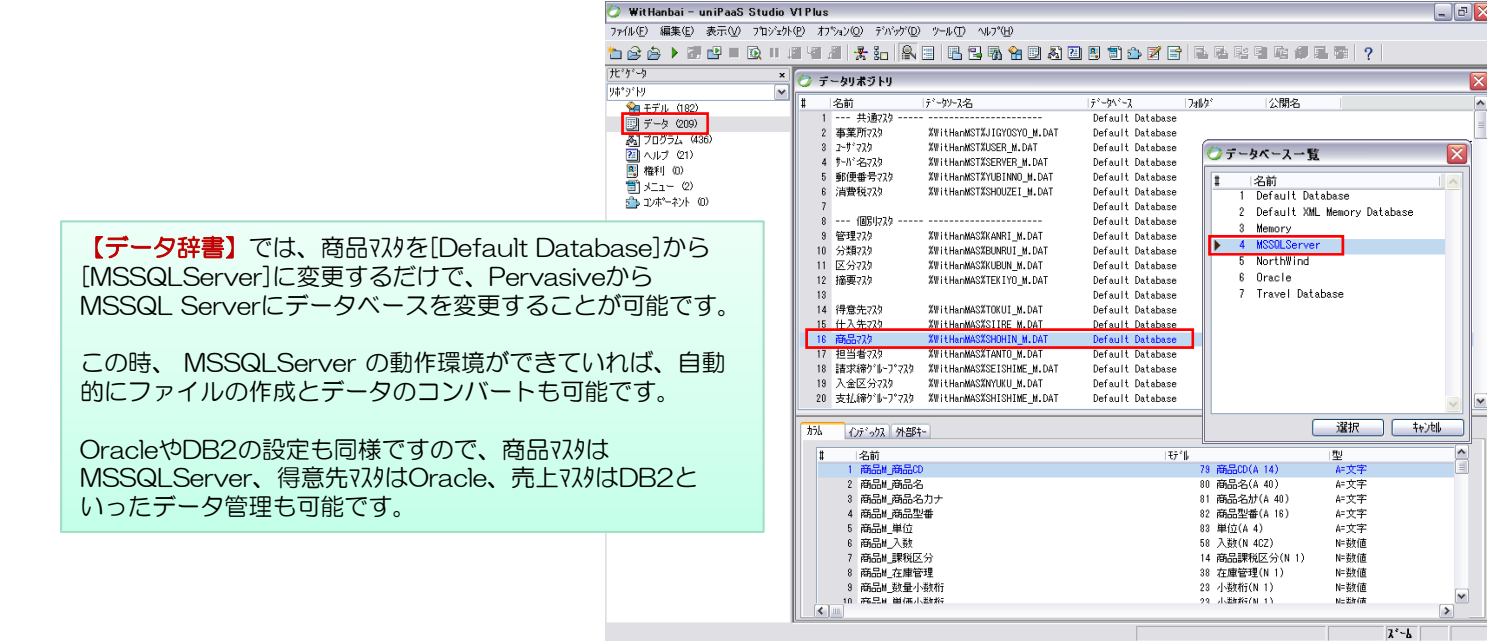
WitHanbai - uniPaaS Studio V1 Plus

ﾌｧｲﾙ(F) 編集(E) 表示(V) ﾌﾟﾛｼﾞｪｸﾄ(P) ｵﾌﾟｼｮﾝ(O) ﾃﾞﾊﾞｯｸﾞ(D) ﾂｰﾙ(T) ﾍﾙﾌﾟ(H)

ﾅﾋﾞｹﾞｰﾀ
ﾘﾎﾟｼﾞﾄﾘ
モデル (182)
データ (209)
プログラム (436)
ヘルプ (21)
権利 (0)
メニュー (2)
コンポーネント (0)

データリポジトリ

| # | 名前 | ﾃﾞｰﾀｿｰｽ名 | ﾃﾞｰﾀﾍﾞｰｽ | ﾌｫﾙﾀﾞ | 公開名 |
|---|---|---|---|---|---|
| 1 | --- 共通ﾏｽﾀ ----- | ---------------------- | Default Database | | |
| 2 | 事業所ﾏｽﾀ | %WitHanMST%JIGYOSYO_M.DAT | Default Database | | |
| 3 | ﾕｰｻﾞﾏｽﾀ | %WitHanMST%USER_M.DAT | Default Database | | |
| 4 | ｻｰﾊﾞ名ﾏｽﾀ | %WitHanMST%SERVER_M.DAT | Default Database | | |
| 5 | 郵便番号ﾏｽﾀ | %WitHanMST%YUBINNO_M.DAT | Default Database | | |
| 6 | 消費税ﾏｽﾀ | %WitHanMST%SHOUZEI_M.DAT | Default Database | | |
| 7 | | | Default Database | | |
| 8 | --- 個別ﾏｽﾀ ----- | ---------------------- | Default Database | | |
| 9 | 管理ﾏｽﾀ | %WitHanMAS%KANRI_M.DAT | Default Database | | |
| 10 | 分類ﾏｽﾀ | %WitHanMAS%BUNRUI_M.DAT | Default Database | | |
| 11 | 区分ﾏｽﾀ | %WitHanMAS%KUBUN_M.DAT | Default Database | | |
| 12 | 摘要ﾏｽﾀ | %WitHanMAS%TEKIYO_M.DAT | Default Database | | |
| 13 | | | Default Database | | |
| 14 | 得意先ﾏｽﾀ | %WitHanMAS%TOKUI_M.DAT | Default Database | | |
| 15 | 仕入先ﾏｽﾀ | %WitHanMAS%SIIRE_M.DAT | Default Database | | |
| 16 | 商品ﾏｽﾀ | %WitHanMAS%SHOHIN_M.DAT | Default Database | | |
| 17 | 担当者ﾏｽﾀ | %WitHanMAS%TANTO_M.DAT | Default Database | | |
| 18 | 請求締ｸﾞﾙｰﾌﾟﾏｽﾀ | %WitHanMAS%SEISHIME_M.DAT | Default Database | | |
| 19 | 入金区分ﾏｽﾀ | %WitHanMAS%NYUKU_M.DAT | Default Database | | |
| 20 | 支払締ｸﾞﾙｰﾌﾟﾏｽﾀ | %WitHanMAS%SHISHIME_M.DAT | Default Database | | |

データベース一覧

| # | 名前 |
|---|---|
| 1 | Default Database |
| 2 | Default XML Memory Database |
| 3 | Memory |
| 4 | MSSQLServer |
| 5 | NorthWind |
| 6 | Oracle |
| 7 | Travel Database |

選択 ｷｬﾝｾﾙ

ｶﾗﾑ ｲﾝﾃﾞｯｸｽ 外部ｷｰ

| # | 名前 | ﾓﾃﾞﾙ | 型 |
|---|---|---|---|
| 1 | 商品M_商品CD | 79 商品CD(A 14) | A=文字 |
| 2 | 商品M_商品名 | 80 商品名(A 40) | A=文字 |
| 3 | 商品M_商品名カナ | 81 商品名ｶﾅ(A 40) | A=文字 |
| 4 | 商品M_商品型番 | 82 商品型番(A 16) | A=文字 |
| 5 | 商品M_単位 | 83 単位(A 4) | A=文字 |
| 6 | 商品M_入数 | 58 入数(N 4CZ) | N=数値 |
| 7 | 商品M_課税区分 | 14 商品課税区分(N 1) | N=数値 |
| 8 | 商品M_在庫管理 | 38 在庫管理(N 1) | N=数値 |
| 9 | 商品M_数量小数桁 | 23 小数桁(N 1) | N=数値 |
| 10 | 商品M_単価小数桁 | 23 小数桁(N 1) | N=数値 |

ｽﾞｰﾑ

【データ辞書】では、商品ﾏｽﾀを[Default Database]から[MSSQLServer]に変更するだけで、PervasiveからMSSQL Serverにデータベースを変更することが可能です。

この時、 MSSQLServer の動作環境ができていれば、自動的にファイルの作成とデータのコンバートも可能です。

OracleやDB2の設定も同様ですので、商品ﾏｽﾀはMSSQLServer、得意先ﾏｽﾀはOracle、売上ﾏｽﾀはDB2といったデータ管理も可能です。